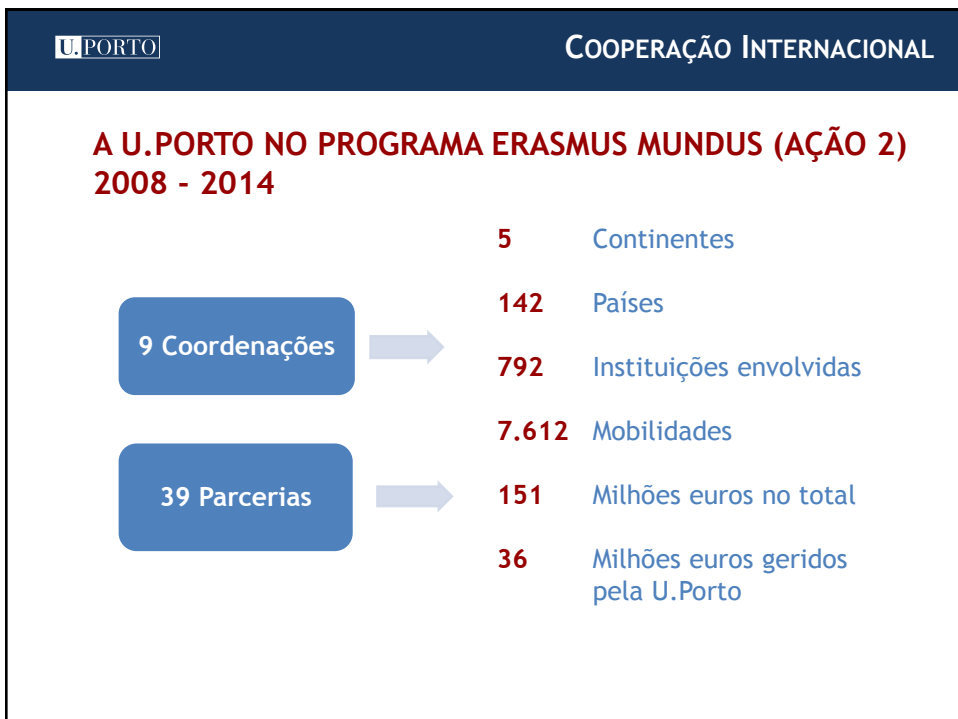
U.PORTO

COOPERAÇÃO INTERNACIONAL

A U.PORTO NO PROGRAMA ERASMUS MUNDUS (AÇÃO 2) 2008 - 2014

9 Coordenações

39 Parcerias

5 Continentes

142 Países

792 Instituições envolvidas

7.612 Mobilidades

151 Milhões euros no total

36 Milhões euros geridos pela U.Porto